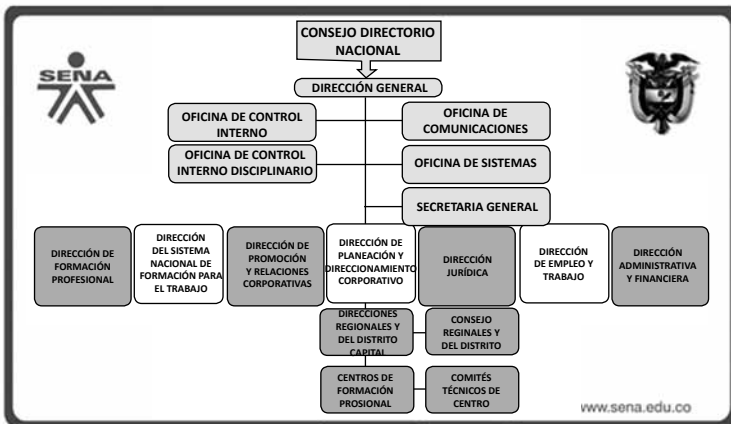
SENA

CONSEJO DIRECTORIO NACIONAL

DIRECCIÓN GENERAL

OFICINA DE CONTROL INTERNO

OFICINA DE COMUNICACIONES

OFICINA DE CONTROL INTERNO DISCIPLINARIO

OFICINA DE SISTEMAS

SECRETARIA GENERAL

DIRECCIÓN DE FORMACIÓN PROFESIONAL

DIRECCIÓN DEL SISTEMA NACIONAL DE FORMACIÓN PARA EL TRABAJO

DIRECCIÓN DE PROMOCIÓN Y RELACIONES CORPORATIVAS

DIRECCIÓN DE PLANEACIÓN Y DIRECCIONAMIENTO CORPORATIVO

DIRECCIÓN JURÍDICA

DIRECCIÓN DE EMPLEO Y TRABAJO

DIRECCIÓN ADMINISTRATIVA Y FINANCIERA

DIRECCIONES REGIONALES Y DEL DISTRITO CAPITAL

CONSEJO REGINALES Y DEL DISTRITO

CENTROS DE FORMACIÓN PROSIONAL

COMITÉS TÉCNICOS DE CENTRO

www.sena.edu.co